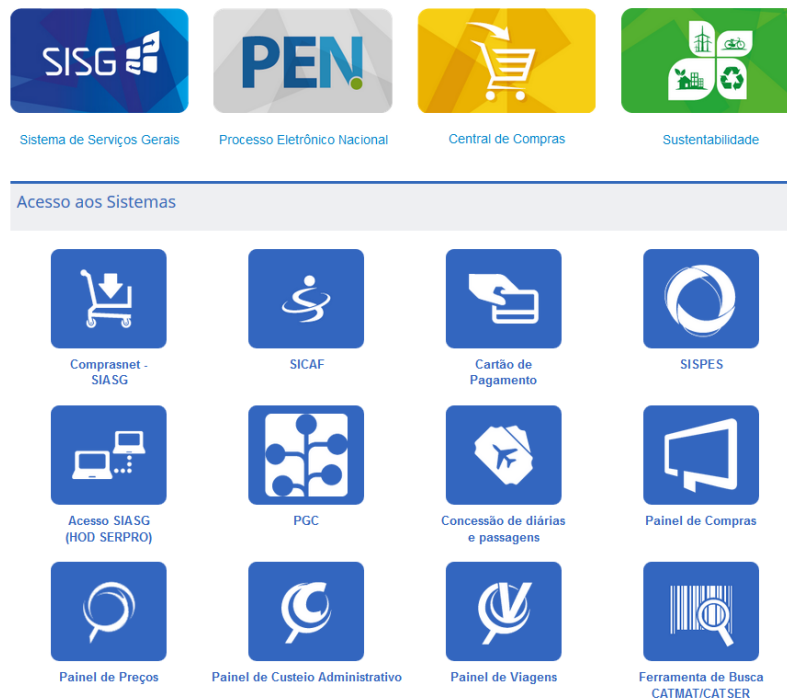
SISG

Sistema de Serviços Gerais

PEN

Processo Eletrônico Nacional

Central de Compras

Sustentabilidade

Acesso aos Sistemas

Comprasnet - SIASG

SICAF

Cartão de Pagamento

SISPES

Acesso SIASG (HOD SERPRO)

PGC

Concessão de diárias e passagens

Painel de Compras

Painel de Preços

Painel de Custeio Administrativo

Painel de Viagens

Ferramenta de Busca CATMAT/CATSER